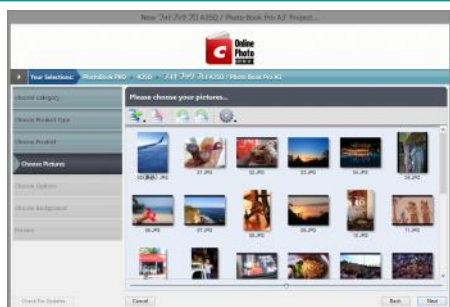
New フォトブック プロ A350 / Photo Book Pro A3 Project...

Online Photo

Your Selections: PhotoBook PRO > A350 > フォトブック プロ A350 / Photo Book Pro A3

Choose Category

Choose Product Type

Choose Product

Choose Pictures

Choose Options

Choose Background

Preview

Please choose your pictures...

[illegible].JPG

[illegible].JPG

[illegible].JPG

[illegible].JPG

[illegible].JPG

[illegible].JPG

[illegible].JPG

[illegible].JPG

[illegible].JPG

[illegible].JPG

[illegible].JPG

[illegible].JPG

Check For Updates

Cancel

Back

Next